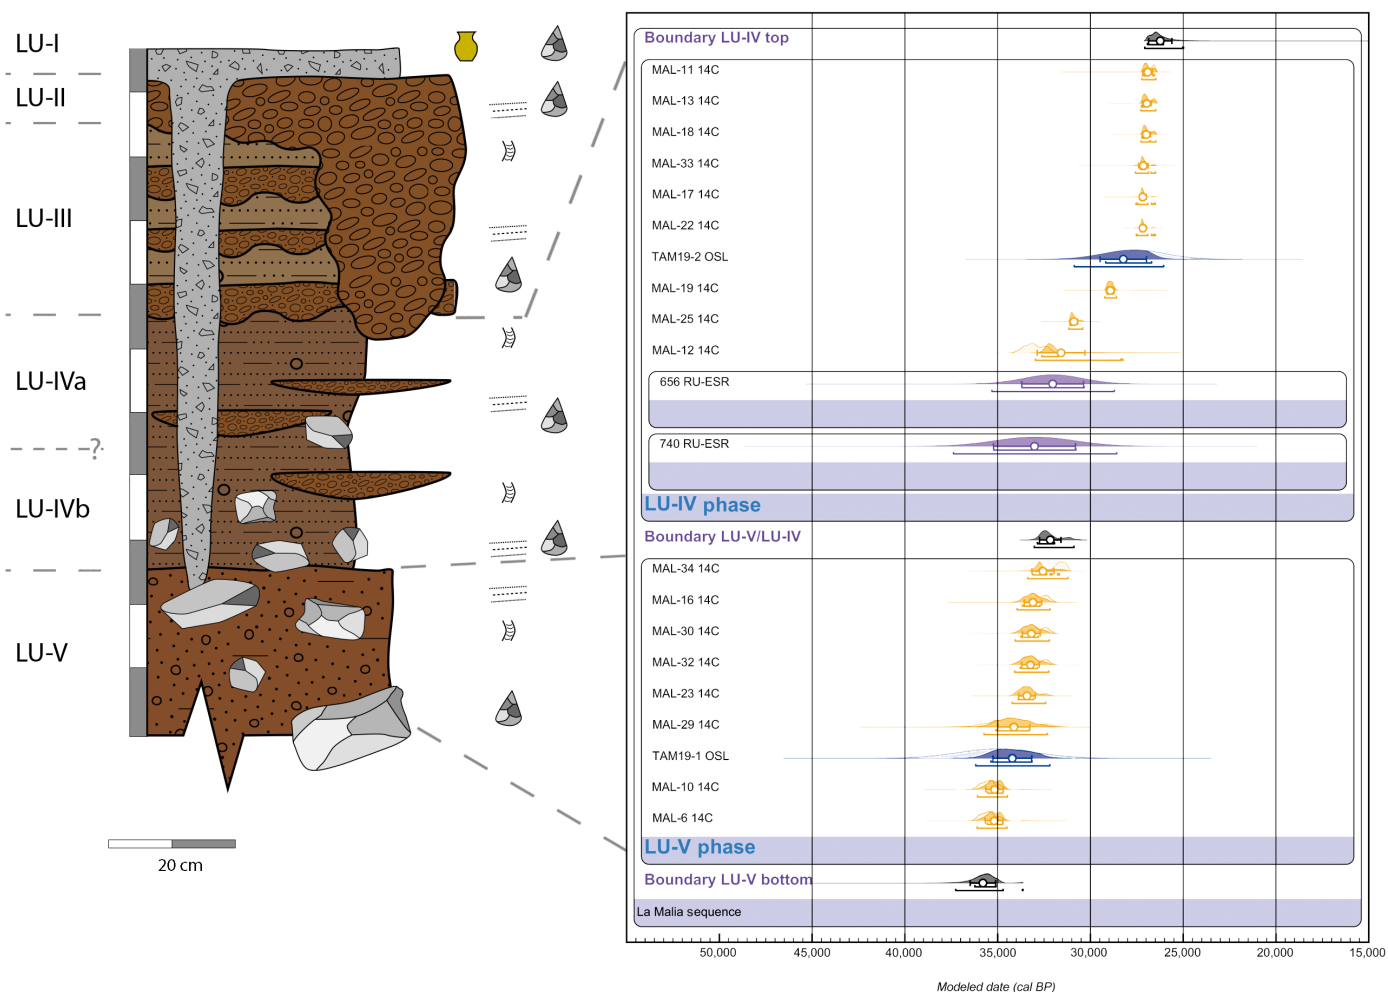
LU-I

LU-II

LU-III

LU-IVa

?

LU-IVb

LU-V

20 cm

Boundary LU-IV top

MAL-11 14C

MAL-13 14C

MAL-18 14C

MAL-33 14C

MAL-17 14C

MAL-22 14C

TAM19-2 OSL

MAL-19 14C

MAL-25 14C

MAL-12 14C

656 RU-ESR

740 RU-ESR

LU-IV phase

Boundary LU-V/LU-IV

MAL-34 14C

MAL-16 14C

MAL-30 14C

MAL-32 14C

MAL-23 14C

MAL-29 14C

TAM19-1 OSL

MAL-10 14C

MAL-6 14C

LU-V phase

Boundary LU-V bottom

La Malia sequence

50,000 45,000 40,000 35,000 30,000 25,000 20,000 15,000

Modeled date (cal BP)